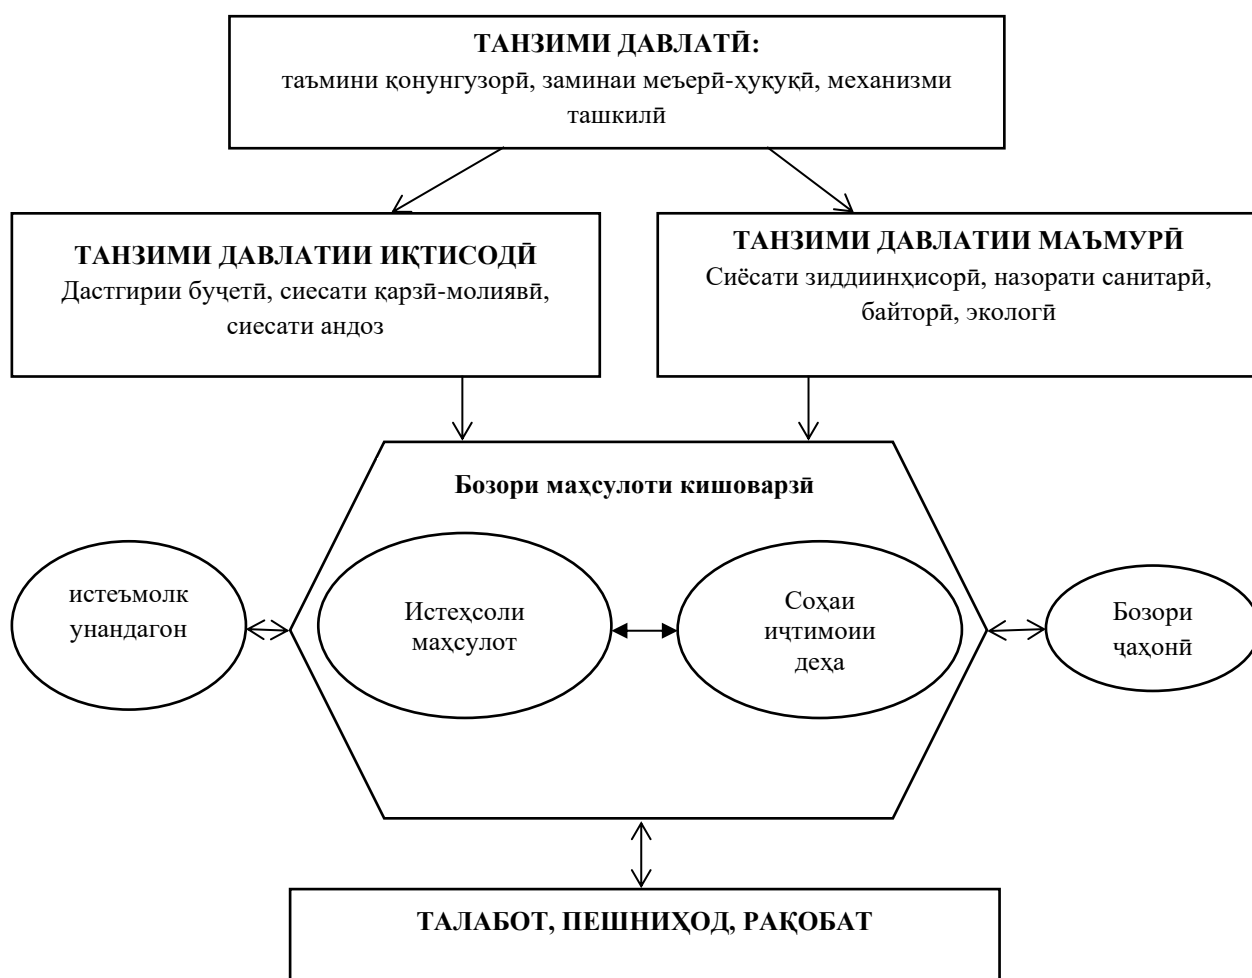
ТАНЗИМИ ДАВЛАТӢ:
таъмини қонунгузорӣ, заминаи меъерӣ-ҳуқуқӣ, механизми ташкилӣ

ТАНЗИМИ ДАВЛАТИИ ИҚТИСОДӢ
Дастгирии буҷетӣ, сиесати қарзӣ-молиявӣ, сиесати андоз

ТАНЗИМИ ДАВЛАТИИ МАЪМУРӢ
Сиёсати зиддиинҳисорӣ, назорати санитарӣ, байторӣ, экологӣ

Бозори маҳсулоти кишоварзӣ

истеъмолк унандагон

Истеҳсоли маҳсулот

Соҳаи иҷтимоии деҳа

Бозори ҷаҳонӣ

ТАЛАБОТ, ПЕШНИҲОД, РАҚОБАТ